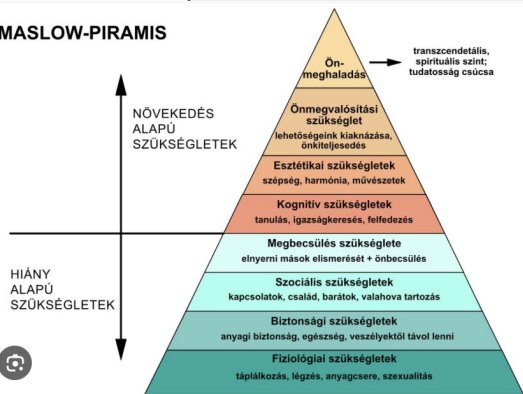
MASLOW-PIRAMIS

Ön-meghaladás

transzcendetális, spirituális szint; tudatosság csúcsa

NÖVEKEDÉS ALAPÚ SZÜKSÉGLETEK

Önmegvalósítási szükséglet
lehetőségeink kiaknázása, önkiteljesedés

Esztétikai szükségletek
szépség, harmónia, művészetek

Kognitív szükségletek
tanulás, igazságkeresés, felfedezés

HIÁNY ALAPÚ SZÜKSÉGLETEK

Megbecsülés szükséglete
elnyerni mások elismerését + önbecsülés

Szociális szükségletek
kapcsolatok, család, barátok, valahova tartozás

Biztonsági szükségletek
anyagi biztonság, egészség, veszélyektől távol lenni

Fiziológiai szükségletek
táplálkozás, légzés, anyagcsere, szexualitás